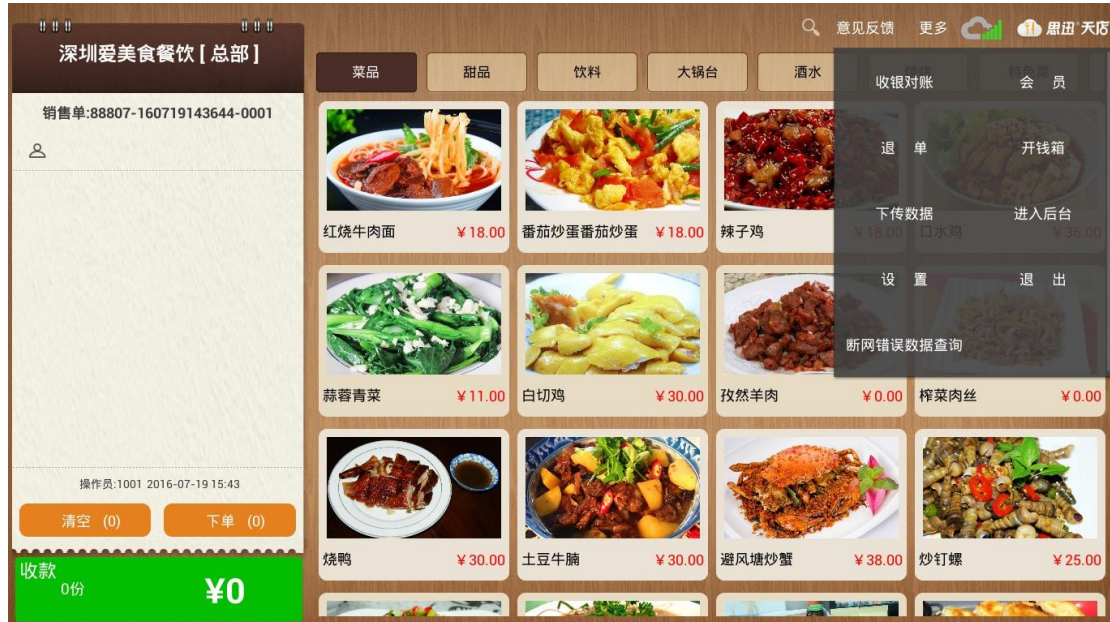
深圳爱美食餐饮 [ 总部 ]

销售单:88807-160719143644-0001

操作员:1001 2016-07-19 15:43

清空 (0)

下单 (0)

收款

0份

¥0

意见反馈 更多

思迅 天店

菜品 甜品 饮料 大锅台 酒水

收银对账 会 员

退 单 开钱箱

下传数据 进入后台

设 置 退 出

断网错误数据查询

红烧牛肉面 ¥18.00

番茄炒蛋番茄炒蛋 ¥18.00

辣子鸡 ¥18.00

口水鸡 ¥36.00

蒜蓉青菜 ¥11.00

白切鸡 ¥30.00

孜然羊肉 ¥0.00

榨菜肉丝 ¥0.00

烧鸭 ¥30.00

土豆牛腩 ¥30.00

避风塘炒蟹 ¥38.00

炒钉螺 ¥25.00